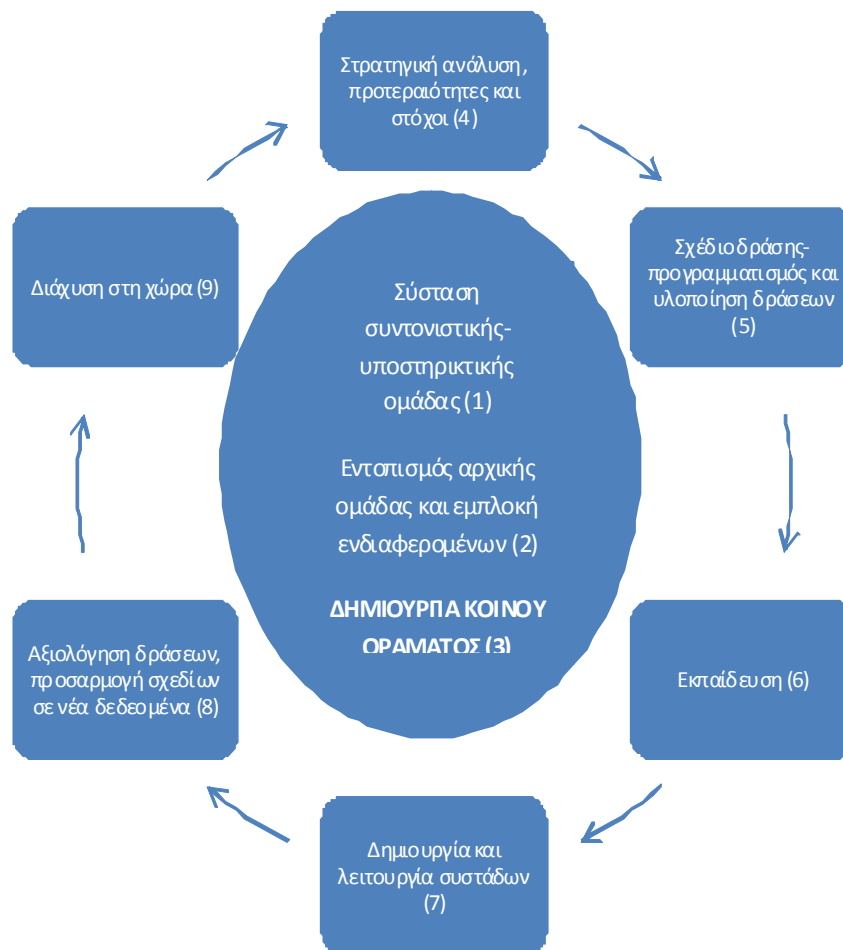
Στρατηγική ανάλυση, προτεραιότητες και στόχοι (4)

Σχέδιο δράσης-προγραμματισμός και υλοποίηση δράσεων (5)

Εκπαίδευση (6)

Δημιουργία και λειτουργία συστάδων (7)

Αξιολόγηση δράσεων, προσαρμογή σχεδίων σε νέα δεδομένα (8)

Διάχυση στη χώρα (9)

Σύσταση συντονιστικής-υποστηρικτικής ομάδας (1)

Εντοπισμός αρχικής ομάδας και εμπλοκή ενδιαφερομένων (2)

ΔΗΜΙΟΥΡΓΙΑ ΚΟΙΝΟΥ ΟΡΑΜΑΤΟΣ (3)